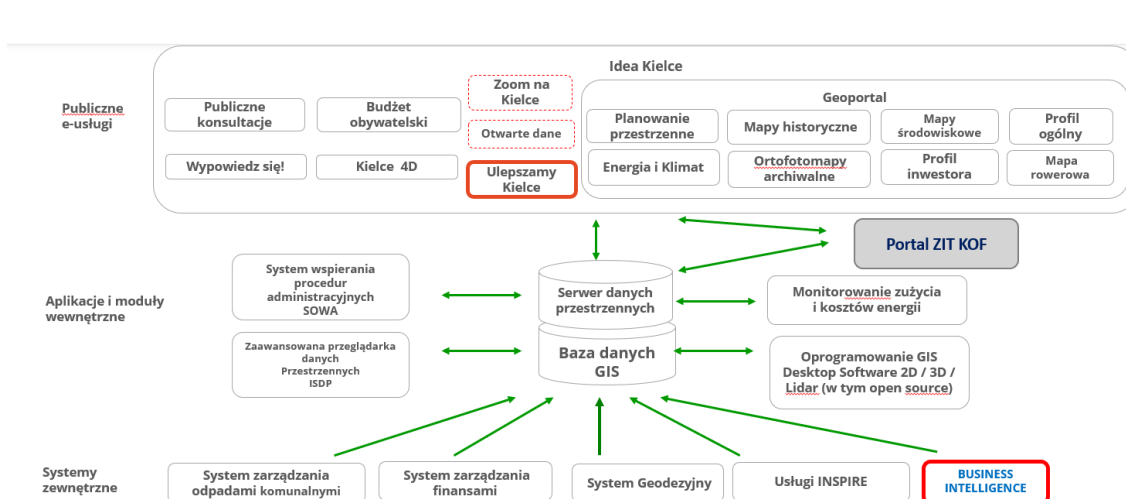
Idea Kielce

Publiczne e-usługi

Publiczne konsultacje

Budżet obywatelski

Zoom na Kielce

Otwarte dane

Wypowiedz się!

Kielce 4D

Ulepszamy Kielce

Geoportal

Planowanie przestrzenne

Mapy historyczne

Mapy środowiskowe

Profil ogólny

Energia i Klimat

Ortofotomapy archiwalne

Profil inwestora

Mapa rowerowa

Portal ZIT KOF

Aplikacje i moduły wewnętrzne

System wspierania procedur administracyjnych SOWA

Serwer danych przestrzennych

Monitorowanie zużycia i kosztów energii

Zaawansowana przeglądarka danych Przestrzennych ISDP

Baza danych GIS

Oprogramowanie GIS Desktop Software 2D / 3D / Lidar (w tym open source)

Systemy zewnętrzne

System zarządzania odpadami komunalnymi

System zarządzania finansami

System Geodezyjny

Usługi INSPIRE

BUSINESS INTELLIGENCE